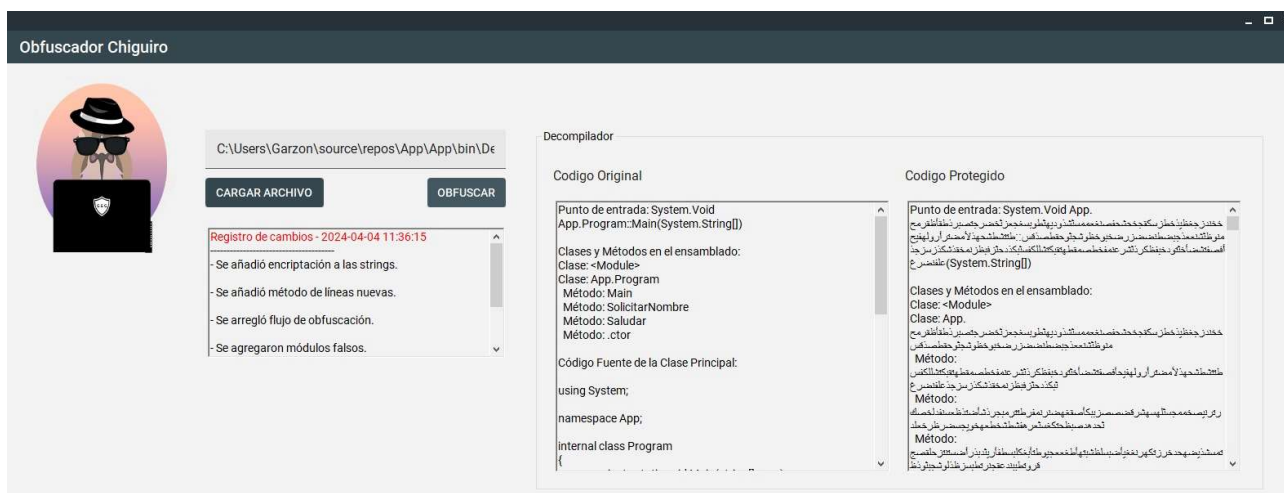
Obfuscador Chiguiro

C:\Users\Garzon\source\repos\App\App\bin\De

CARGAR ARCHIVO

OBFUSCAR

Registro de cambios - 2024-04-04 11:36:15
-------------------------------
- Se añadió encriptación a las strings.
- Se añadió método de líneas nuevas.
- Se arregló flujo de obfuscación.
- Se agregaron módulos falsos.

Decompilador

Codigo Original

Punto de entrada: System.Void App.Program::Main(System.String[])

Clases y Métodos en el ensamblado:
Clase: <Module>
Clase: App.Program
Método: Main
Método: SolicitarNombre
Método: Saludar
Método: .ctor

Código Fuente de la Clase Principal:

using System;

namespace App;

internal class Program
{

Codigo Protegido

Punto de entrada: System.Void App.
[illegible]
(System.String[])

Clases y Métodos en el ensamblado:
Clase: <Module>
Clase: App.
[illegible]
Método:
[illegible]
Método:
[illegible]
Método:
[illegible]